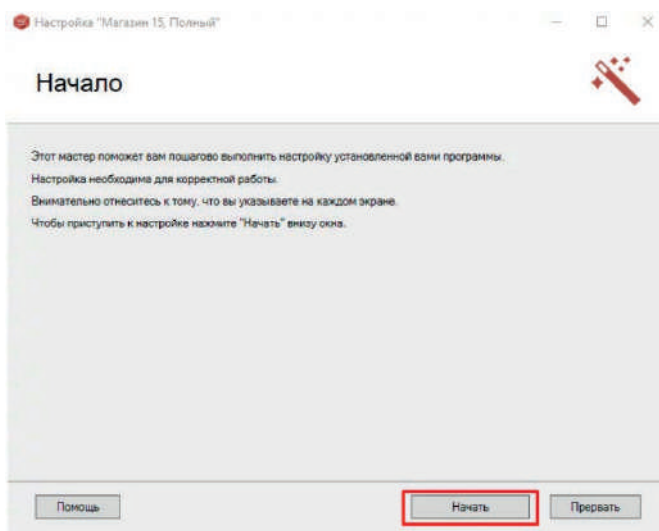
Настройка "Магазин 15, Полный"

Начало

Этот мастер поможет вам пошагово выполнить настройку установленной вами программы.

Настройка необходима для корректной работы.

Внимательно отнеситесь к тому, что вы указываете на каждом экране.

Чтобы приступить к настройке нажмите "Начать" внизу окна.

Помощь

Начать

Прервать